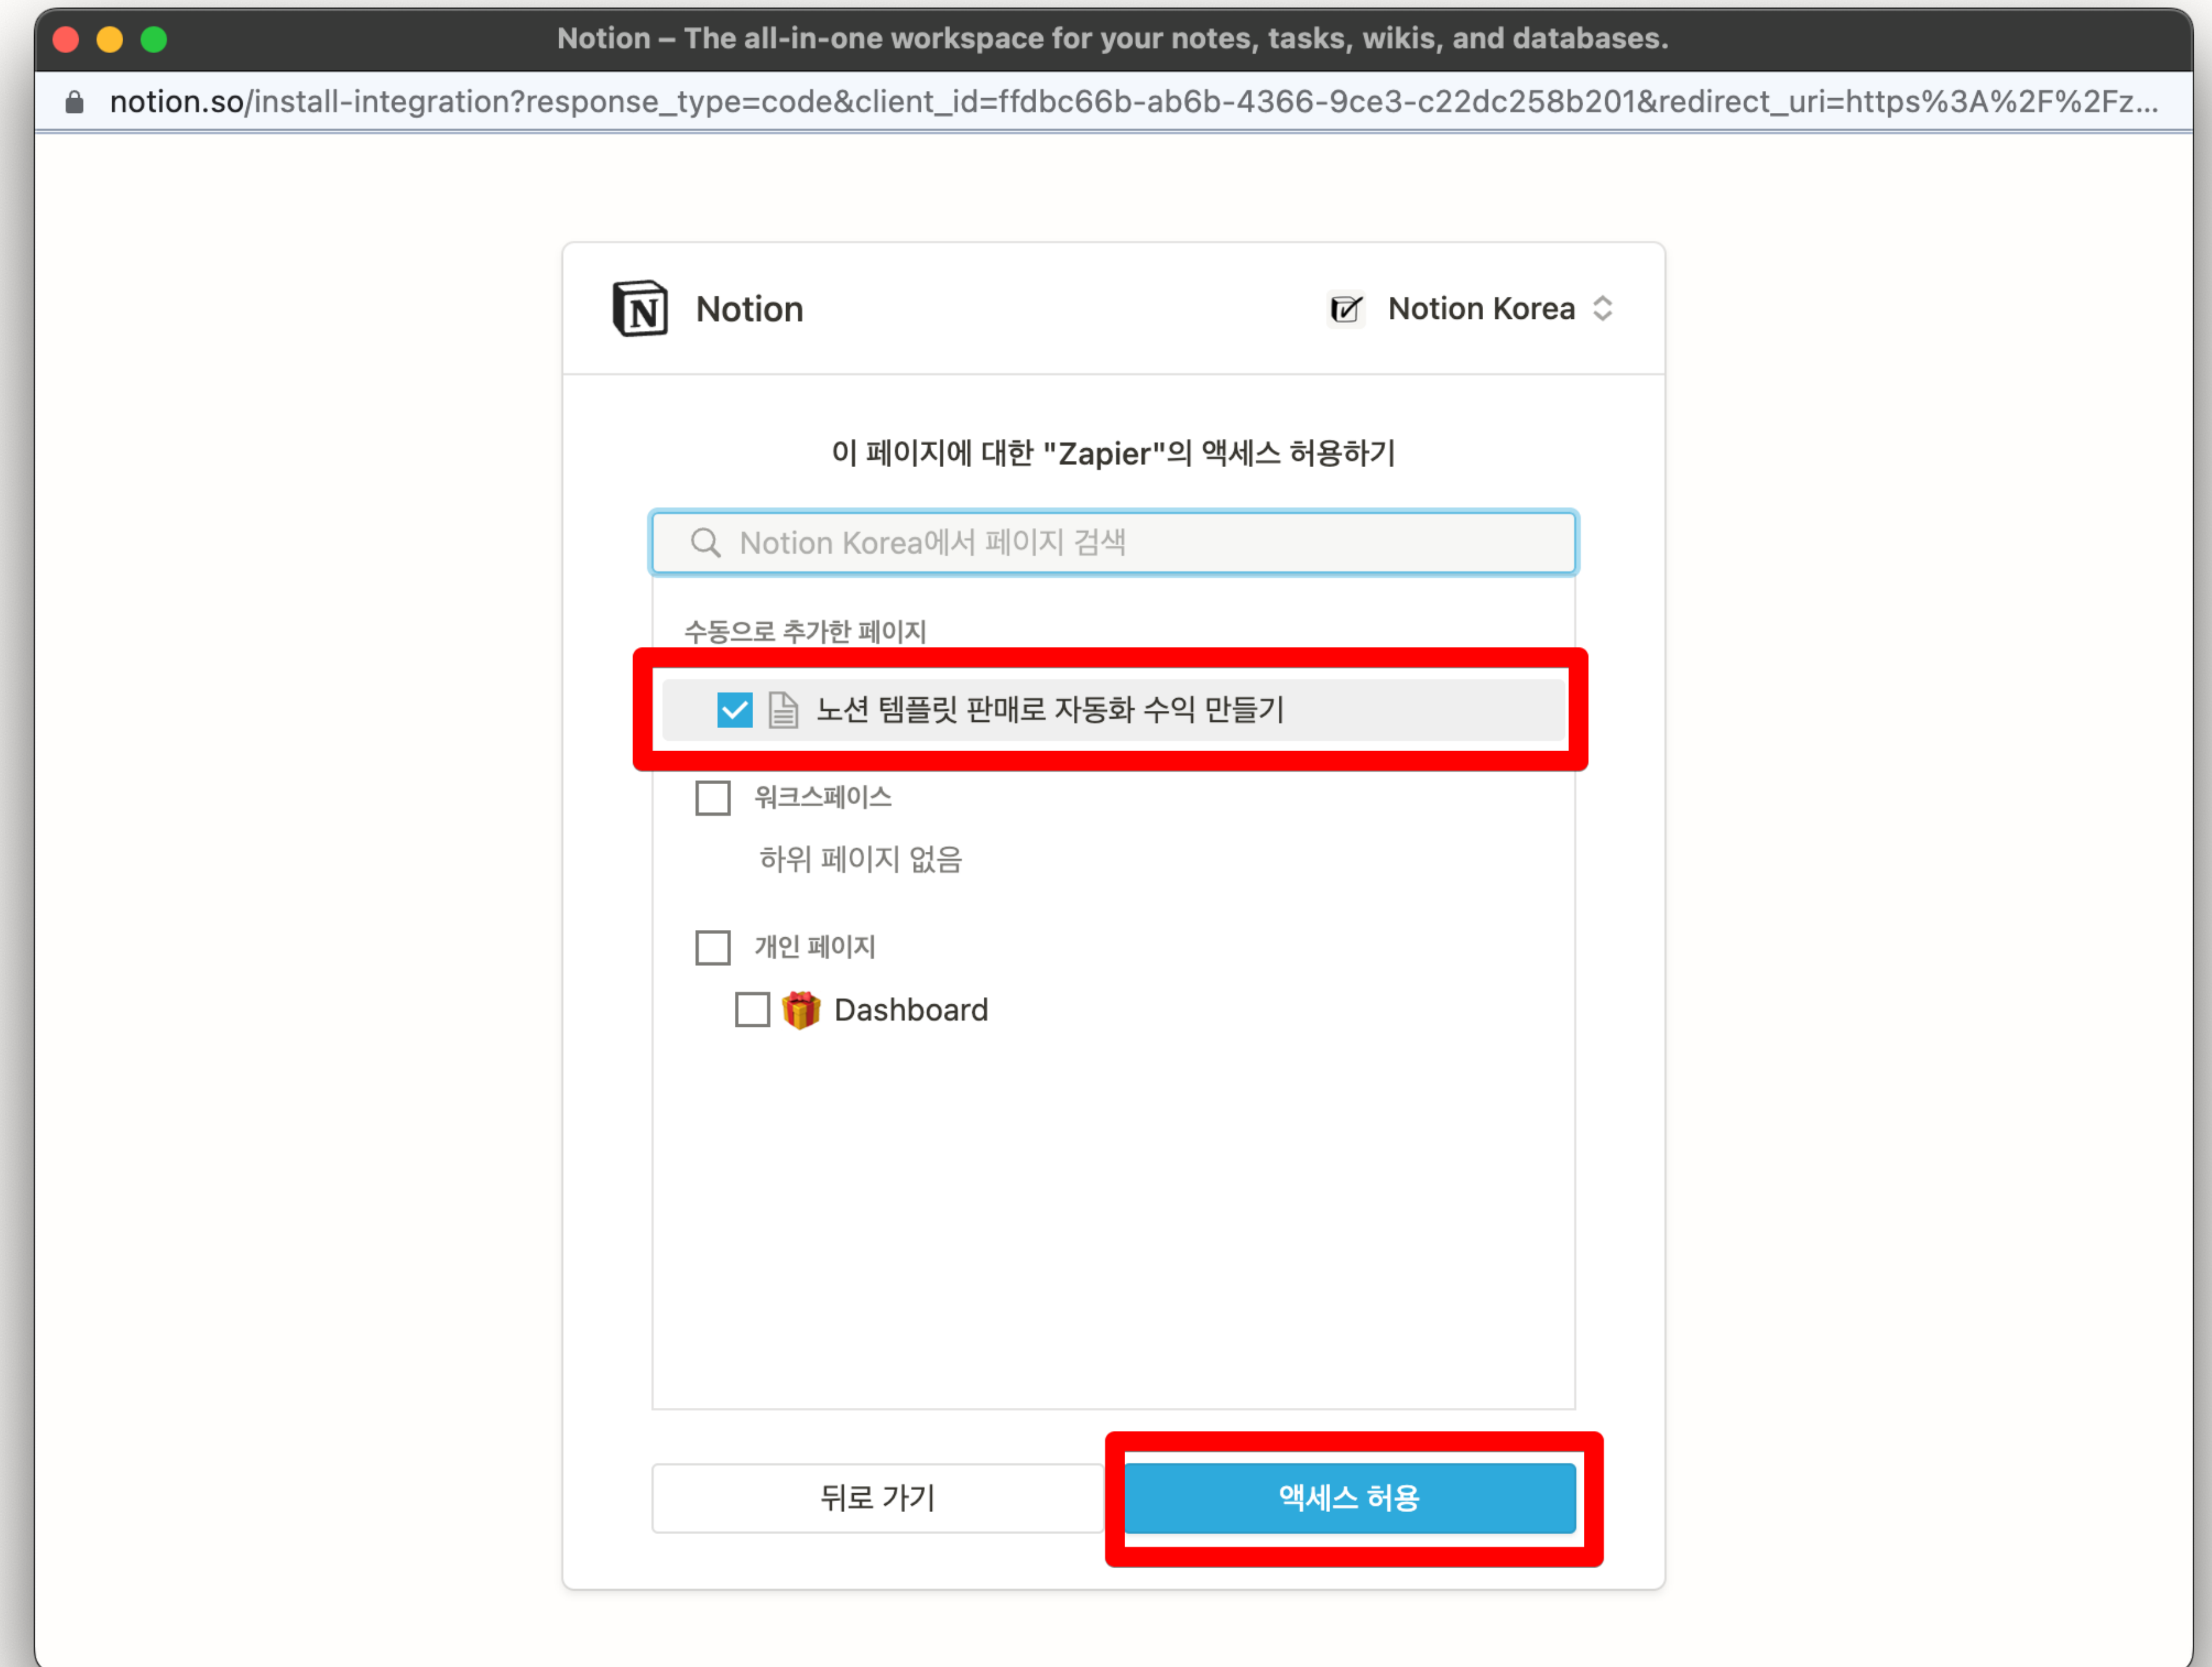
Notion – The all-in-one workspace for your notes, tasks, wikis, and databases.

notion.so/install-integration?response_type=code&client_id=ffdbc66b-ab6b-4366-9ce3-c22dc258b201&redirect_uri=https%3A%2F%2Fz...

N Notion

Notion Korea

이 페이지에 대한 "Zapier"의 액세스 허용하기

Notion Korea에서 페이지 검색

수동으로 추가한 페이지

노션 템플릿 판매로 자동화 수익 만들기

워크스페이스

하위 페이지 없음

개인 페이지

Dashboard

뒤로 가기

액세스 허용